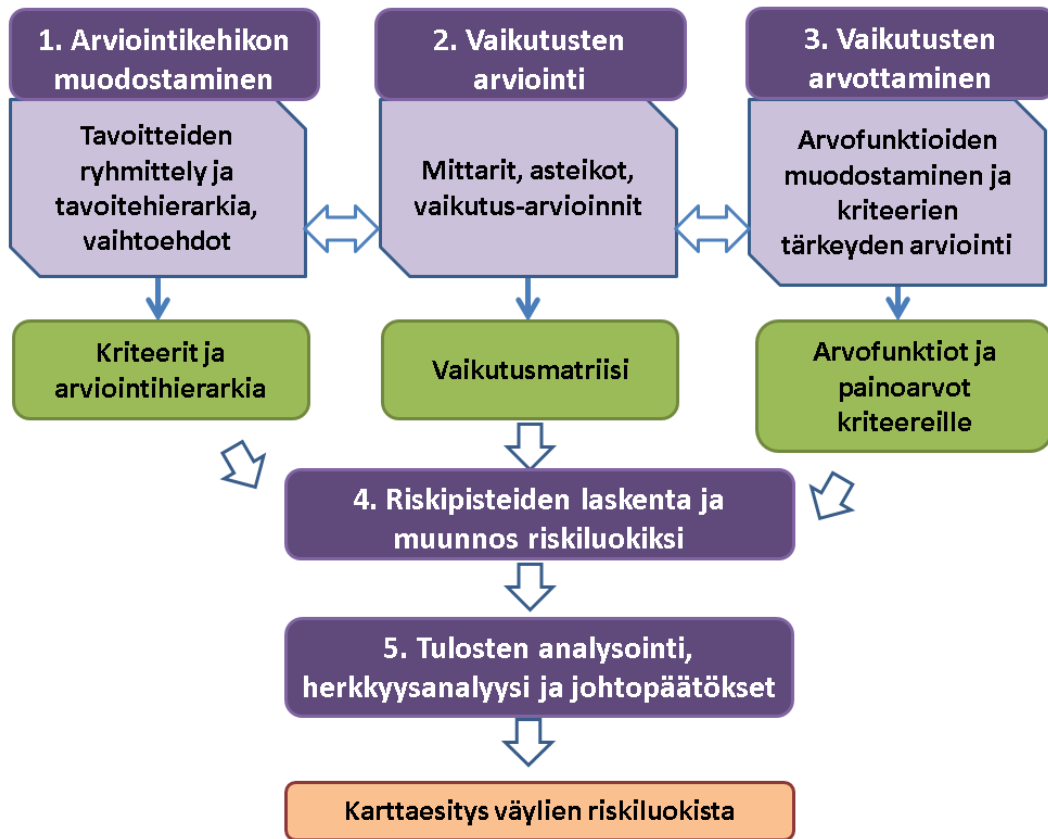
1. Arviointikehikon muodostaminen

Tavoitteiden ryhmittely ja tavoitehierarkia, vaihtoehdot

Kriteerit ja arviointihierarkia

2. Vaikutusten arviointi

Mittarit, asteikot, vaikutus-arvioinnit

Vaikutusmatriisi

3. Vaikutusten arvottaminen

Arvofunktioiden muodostaminen ja kriteerien tärkeyden arviointi

Arvofunktiot ja painoarvot kriteereille

4. Riskipisteiden laskenta ja muunnos riskiluokiksi

5. Tulosten analysointi, herkkyysanalyysi ja johtopäätökset

Karttaesitys väylien riskiluokista